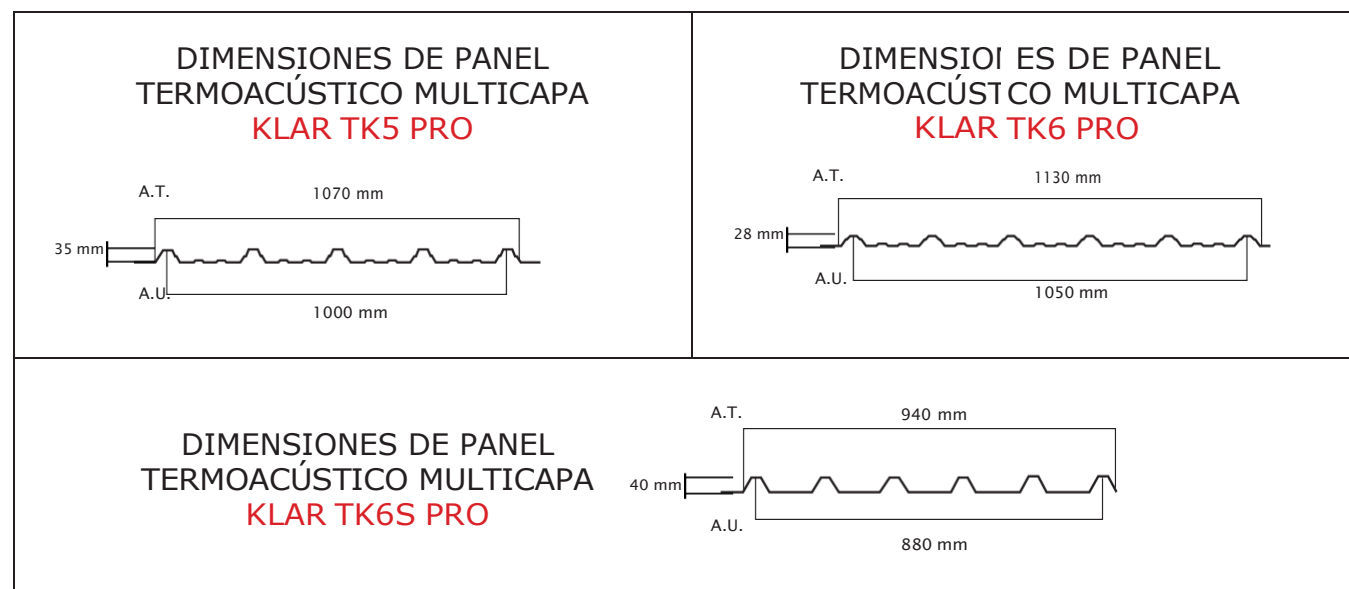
DIMENSIONES DE PANEL
TERMOACÚSTICO MULTICAPA
KLAR TK5 PRO

A.T.
1070 mm
35 mm
A.U.
1000 mm

DIMENSIOI ES DE PANEL
TERMOACÚST CO MULTICAPA
KLAR TK6 PRO

A.T.
1130 mm
28 mm
A.U.
1050 mm

DIMENSIONES DE PANEL
TERMOACÚSTICO MULTICAPA
KLAR TK6S PRO

A.T.
940 mm
40 mm
A.U.
880 mm